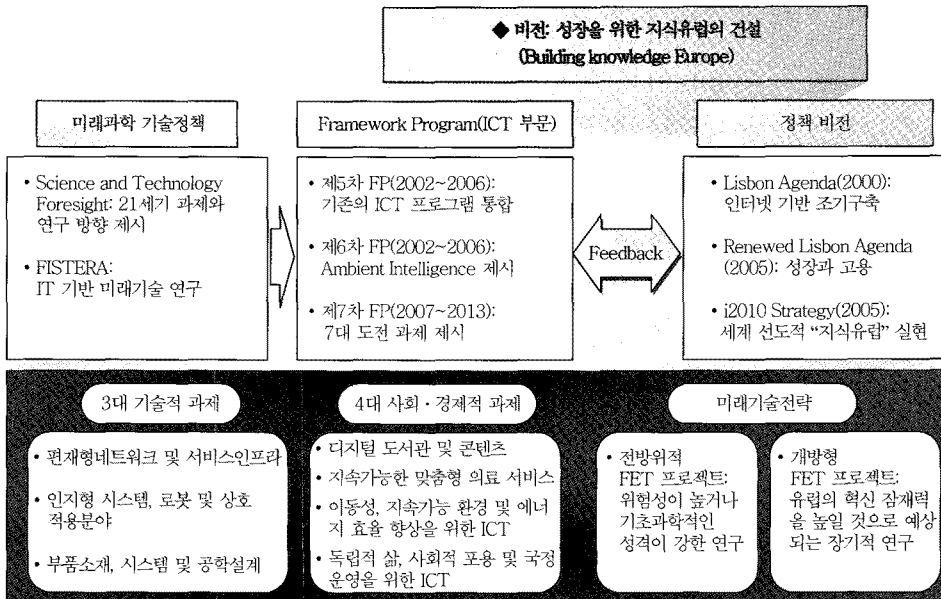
◆ 비전: 성장을 위한 지식유럽의 건설
(Building knowledge Europe)

미래과학 기술정책

• Science and Technology Foresight: 21세기 과제와 연구 방향 제시

• FISTERA: IT 기반 미래기술 연구

Framework Program(ICT 부문)

• 제5차 FP(2002~2006): 기존의 ICT 프로그램 통합

• 제6차 FP(2002~2006): Ambient Intelligence 제시

• 제7차 FP(2007~2013): 7대 도전 과제 제시

Feedback

정책 비전

• Lisbon Agenda(2000): 인터넷 기반 조기구축

• Renewed Lisbon Agenda (2005): 성장과 고용

• i2010 Strategy(2005): 세계 선도적 "지식유럽" 실현

3대 기술적 과제

• 편재형네트워크 및 서비스인프라

• 인지형 시스템, 로봇 및 상호 적용분야

• 부품소재, 시스템 및 공학설계

4대 사회 · 경제적 과제

• 디지털 도서관 및 콘텐츠

• 지속가능한 맞춤형 의료 서비스

• 이동성, 지속가능 환경 및 에너지 효율 향상을 위한 ICT

• 독립적 삶, 사회적 포용 및 국정 운영을 위한 ICT

미래기술전략

• 전방위적 FET 프로젝트: 위험성이 높거나 기초과학적인 성격이 강한 연구

• 개방형 FET 프로젝트: 유럽의 혁신 잠재력을 높일 것으로 예상되는 장기적 연구